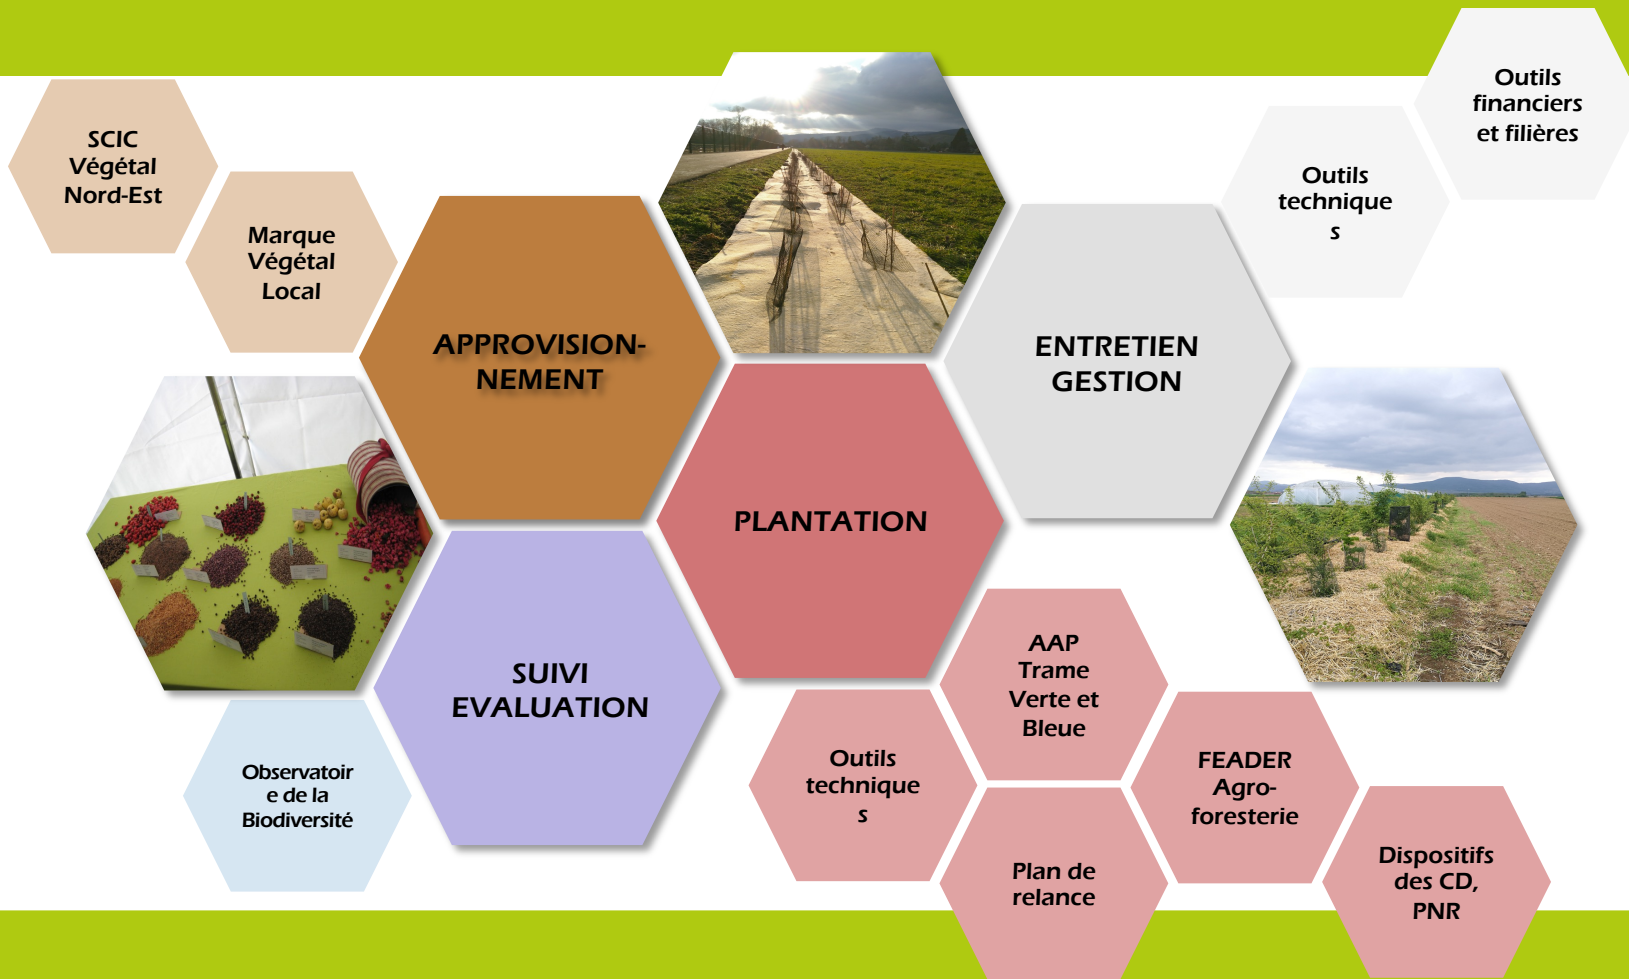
SCIC Végétal Nord-Est

Marque Végétal Local

APPROVISION-NEMENT

Outils financiers et filières

Outils techniques

ENTRETIEN GESTION

PLANTATION

SUIVI EVALUATION

Observatoire de la Biodiversité

AAP Trame Verte et Bleue

Outils techniques

FEADER Agro-foresterie

Plan de relance

Dispositifs des CD, PNR